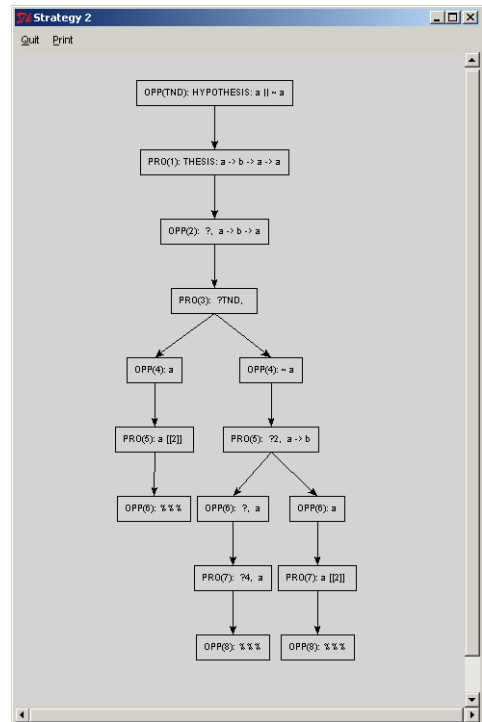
Strategy 2

Quit Print

OPP(TND): HYPOTHESIS: a || ~ a

PRO(1): THESIS: a -> b -> a -> a

OPP(2): ?, a -> b -> a

PRO(3): ?TND,

OPP(4): a

OPP(4): ~ a

PRO(5): a [[2]]

PRO(5): ?2, a -> b

OPP(6): %%%

OPP(6): ?, a

OPP(6): a

PRO(7): ?4, a

PRO(7): a [[2]]

OPP(8): %%%

OPP(8): %%%